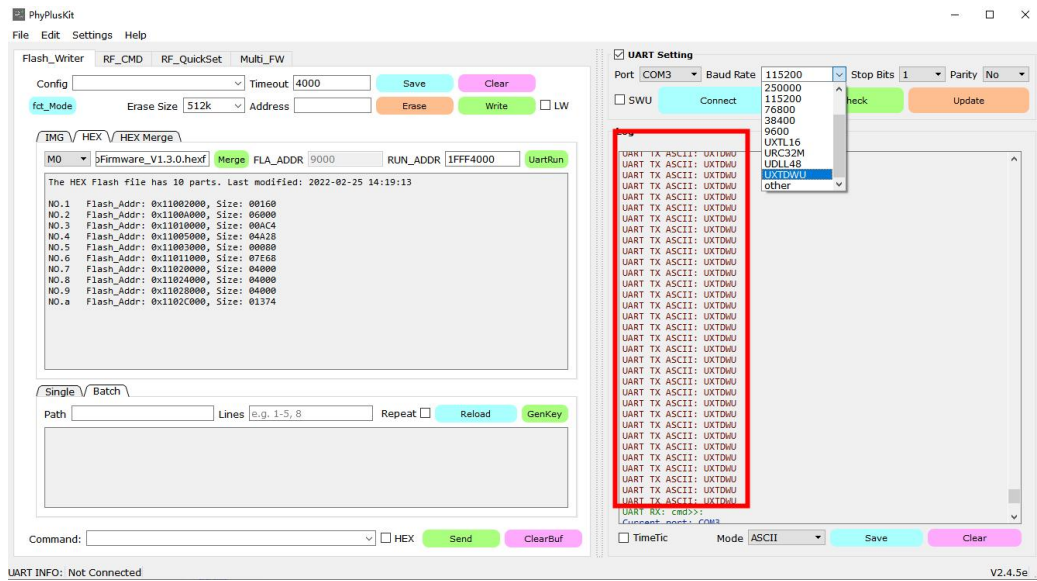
PhyPlusKit

File Edit Settings Help

Flash_Writer RF_CMD RF_QuickSet Multi_FW

Config Timeout 4000 Save Clear

fct_Mode Erase Size 512k Address Erase Write LW

IMG HEX HEX Merge

M0 pFirmware_V1.3.0.hexf Merge FLA_ADDR 9000 RUN_ADDR 1FFF4000 UartRun

The HEX Flash file has 10 parts. Last modified: 2022-02-25 14:19:13

NO.1 Flash_Addr: 0x11002000, Size: 00160
NO.2 Flash_Addr: 0x1100A000, Size: 06000
NO.3 Flash_Addr: 0x11010000, Size: 00AC4
NO.4 Flash_Addr: 0x11005000, Size: 04A28
NO.5 Flash_Addr: 0x11003000, Size: 00080
NO.6 Flash_Addr: 0x11011000, Size: 07E68
NO.7 Flash_Addr: 0x11020000, Size: 04000
NO.8 Flash_Addr: 0x11024000, Size: 04000
NO.9 Flash_Addr: 0x11028000, Size: 04000
NO.a Flash_Addr: 0x1102C000, Size: 01374

Single Batch

Path Lines e.g. 1-5, 8 Repeat Reload GenKey

Command: HEX Send ClearBuf

UART INFO: Not Connected

UART Setting

Port COM3 Baud Rate 115200 Stop Bits 1 Parity No

SWU Connect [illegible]heck Update

250000
115200
76800
38400
9600
UXTL16
URC32M
UDLL48
UXTDWU
other

Log

UART TX ASCII: UXTDWU
UART TX ASCII: UXTDWU
UART TX ASCII: UXTDWU
UART TX ASCII: UXTDWU
UART TX ASCII: UXTDWU
UART TX ASCII: UXTDWU
UART TX ASCII: UXTDWU
UART TX ASCII: UXTDWU
UART TX ASCII: UXTDWU
UART TX ASCII: UXTDWU
UART TX ASCII: UXTDWU
UART TX ASCII: UXTDWU
UART TX ASCII: UXTDWU
UART TX ASCII: UXTDWU
UART TX ASCII: UXTDWU
UART TX ASCII: UXTDWU
UART TX ASCII: UXTDWU
UART TX ASCII: UXTDWU
UART TX ASCII: UXTDWU
UART TX ASCII: UXTDWU
UART TX ASCII: UXTDWU
UART TX ASCII: UXTDWU
UART TX ASCII: UXTDWU
UART TX ASCII: UXTDWU
UART TX ASCII: UXTDWU
UART TX ASCII: UXTDWU
UART TX ASCII: UXTDWU
UART TX ASCII: UXTDWU
UART TX ASCII: UXTDWU
UART TX ASCII: UXTDWU
UART TX ASCII: UXTDWU
UART TX ASCII: UXTDWU
UART TX ASCII: UXTDWU
UART TX ASCII: UXTDWU
UART RX: cmd>>:
Current port: COM3

TimeTic Mode ASCII Save Clear

V2.4.5e